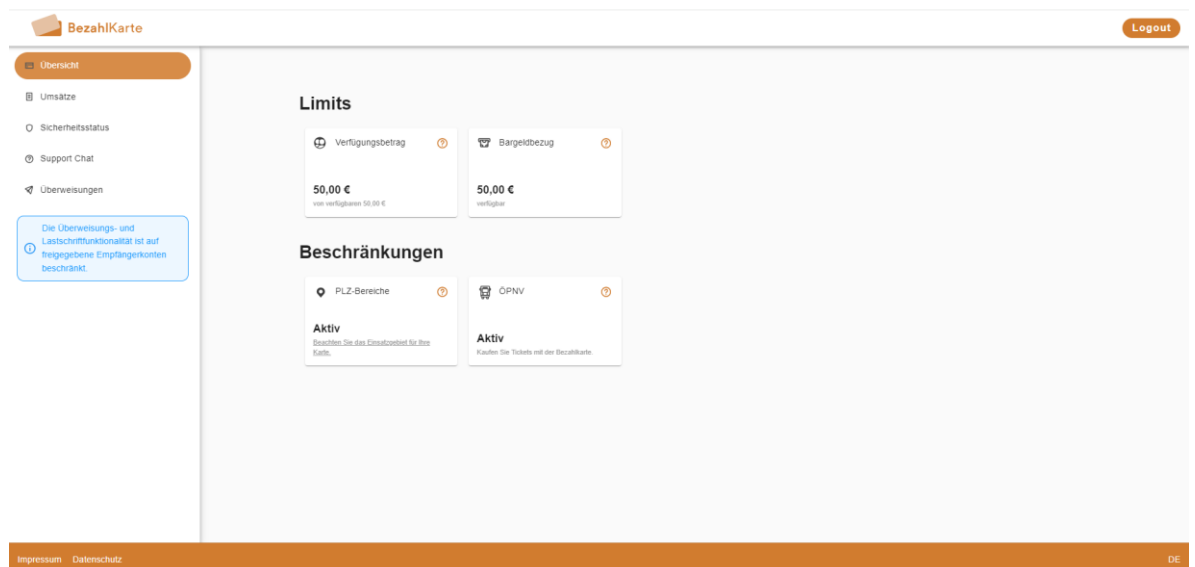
BezahlKarte

Logout

Übersicht

Umsätze

Sicherheitsstatus

Support Chat

Überweisungen

Die Überweisungs- und Lastschriftfunktionalität ist auf freigegebene Empfängerkonten beschränkt.

Limits

Verfügungsbetrag

50,00 €
von verfügbaren 50,00 €

Bargeldbezug

50,00 €
verfügbar

Beschränkungen

PLZ-Bereiche

Aktiv
Beachten Sie das Einsatzgebiet für Ihre Karte.

ÖPNV

Aktiv
Kaufen Sie Tickets mit der Bezahlkarte.

Impressum Datenschutz

DE